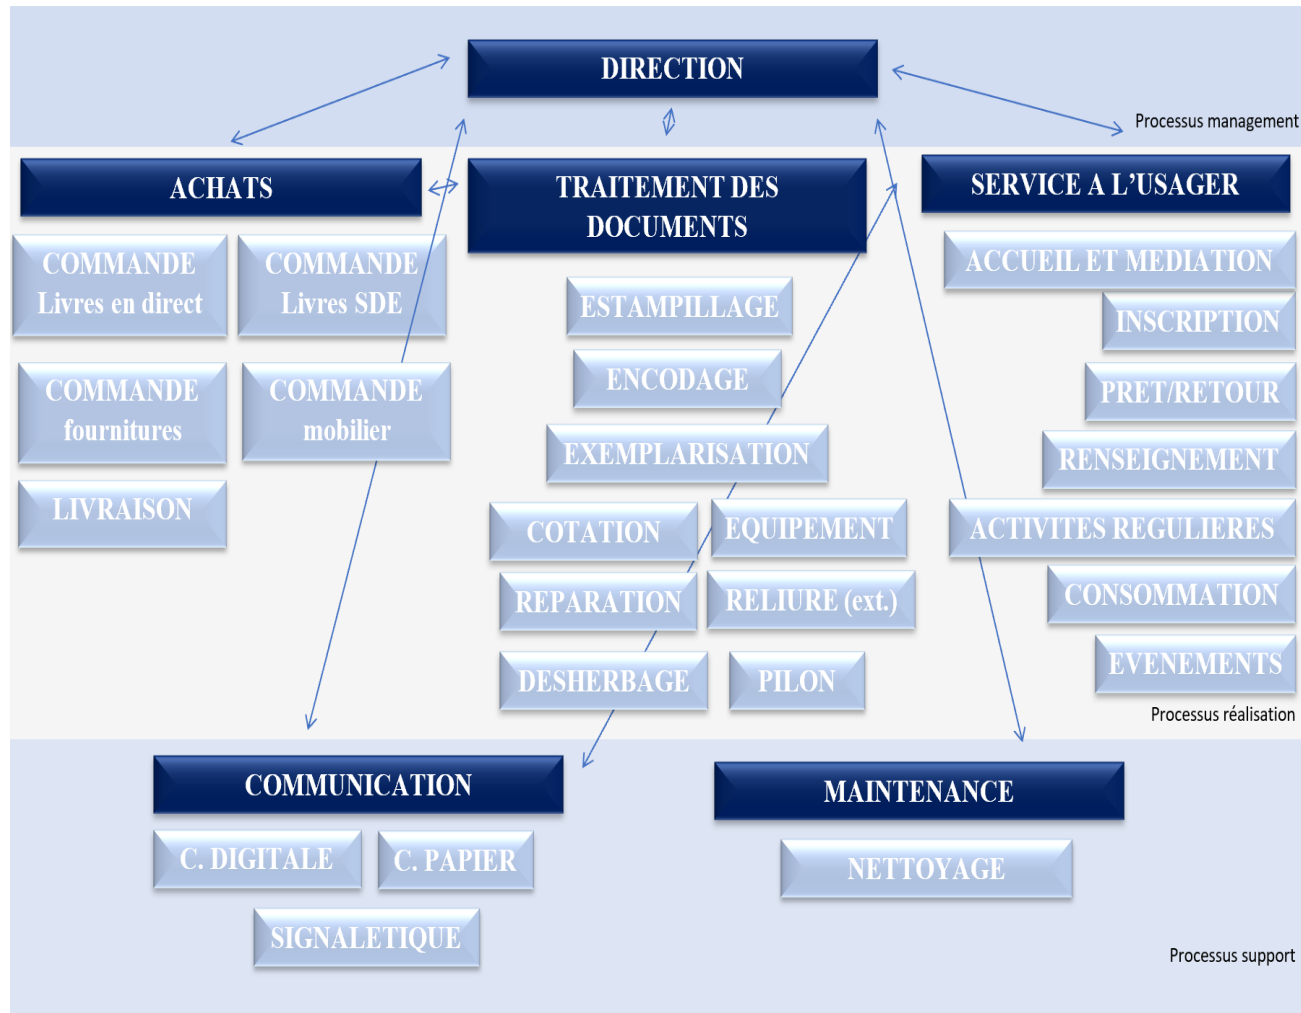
DIRECTION

Processus management

ACHATS

COMMANDE Livres en direct

COMMANDE Livres SDE

COMMANDE fournitures

COMMANDE mobilier

LIVRAISON

TRAITEMENT DES DOCUMENTS

ESTAMPILLAGE

ENCODAGE

EXEMPLARISATION

COTATION

EQUIPEMENT

REPARATION

RELIURE (ext.)

DESHERBAGE

PILON

SERVICE A L'USAGER

ACCUEIL ET MEDIATION

INSCRIPTION

PRET/RETOUR

RENSEIGNEMENT

ACTIVITES REGULIERES

CONSOMMATION

EVENEMENTS

Processus réalisation

COMMUNICATION

C. DIGITALE

C. PAPIER

SIGNALETIQUE

MAINTENANCE

NETTOYAGE

Processus support